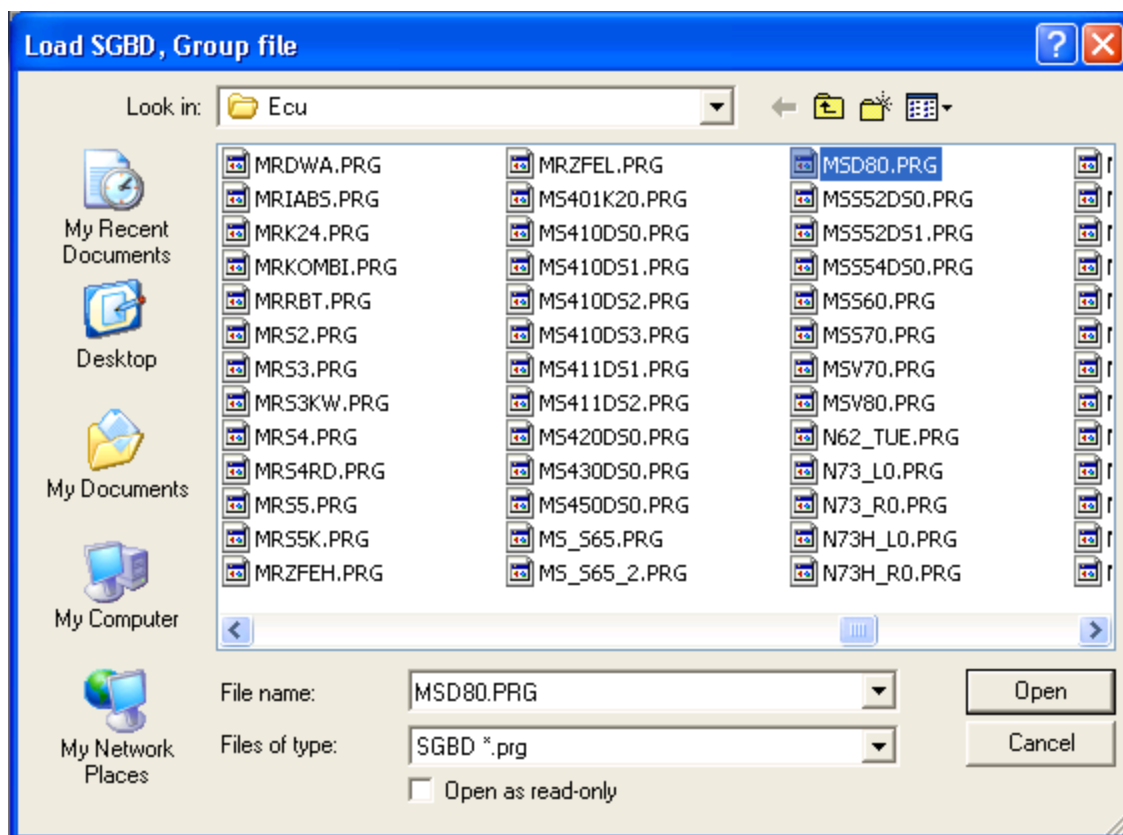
Load SGBD, Group file

Look in: Ecu

My Recent Documents

Desktop

My Documents

My Computer

My Network Places

MRDWA.PRG
MRIABS.PRG
MRK24.PRG
MRKOMBI.PRG
MRRBT.PRG
MRS2.PRG
MRS3.PRG
MRS3KW.PRG
MRS4.PRG
MRS4RD.PRG
MRS5.PRG
MRS5K.PRG
MRZFEH.PRG

MRZFEL.PRG
MS401K20.PRG
MS410DS0.PRG
MS410DS1.PRG
MS410DS2.PRG
MS410DS3.PRG
MS411DS1.PRG
MS411DS2.PRG
MS420DS0.PRG
MS430DS0.PRG
MS450DS0.PRG
MS_S65.PRG
MS_S65_2.PRG

MSD80.PRG
MSS52DS0.PRG
MSS52DS1.PRG
MSS54DS0.PRG
MSS60.PRG
MSS70.PRG
MSV70.PRG
MSV80.PRG
N62_TUE.PRG
N73_L0.PRG
N73_R0.PRG
N73H_L0.PRG
N73H_R0.PRG

File name: MSD80.PRG
Files of type: SGBD *.prg
Open as read-only

Open
Cancel